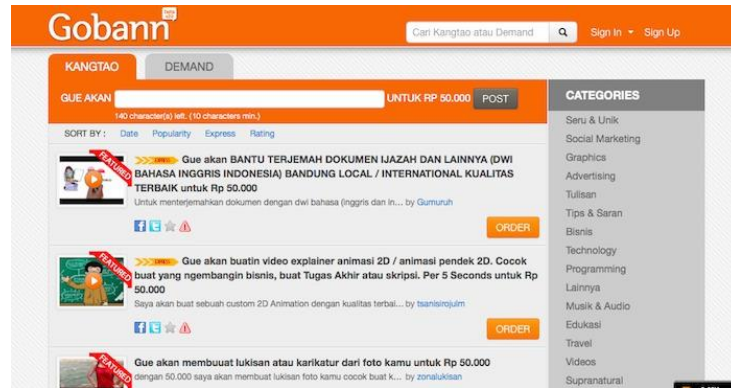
Gobann beta

Cari Kangtao atau Demand

Sign In ▾ Sign Up

KANGTAO

DEMAND

GUE AKAN

UNTUK RP 50.000

POST

140 character(s) left. (10 characters min.)

SORT BY : Date Popularity Express Rating

FEATURED

Gue akan BANTU TERJEMAH DOKUMEN IJAZAH DAN LAINNYA (DWI BAHASA INGGRIS INDONESIA) BANDUNG LOCAL / INTERNATIONAL KUALITAS TERBAIK untuk Rp 50.000

Untuk menterjemahkan dokumen dengan dwi bahasa (inggris dan in... by Gumuruh

ORDER

FEATURED

Gue akan buatin video explainer animasi 2D / animasi pendek 2D. Cocok buat yang ngembangin bisnis, buat Tugas Akhir atau skripsi. Per 5 Seconds untuk Rp 50.000

Saya akan buat sebuah custom 2D Animation dengan kualitas terbai... by tsanisirojulm

ORDER

FEATURED

Gue akan membuat lukisan atau karikatur dari foto kamu untuk Rp 50.000

dengan 50.000 saya akan membuat lukisan foto kamu cocok buat k... by zonalukisan

CATEGORIES

Seru & Unik

Social Marketing

Graphics

Advertising

Tulisan

Tips & Saran

Bisnis

Technology

Programming

Lainnya

Musik & Audio

Edukasi

Travel

Videos

Supranatural